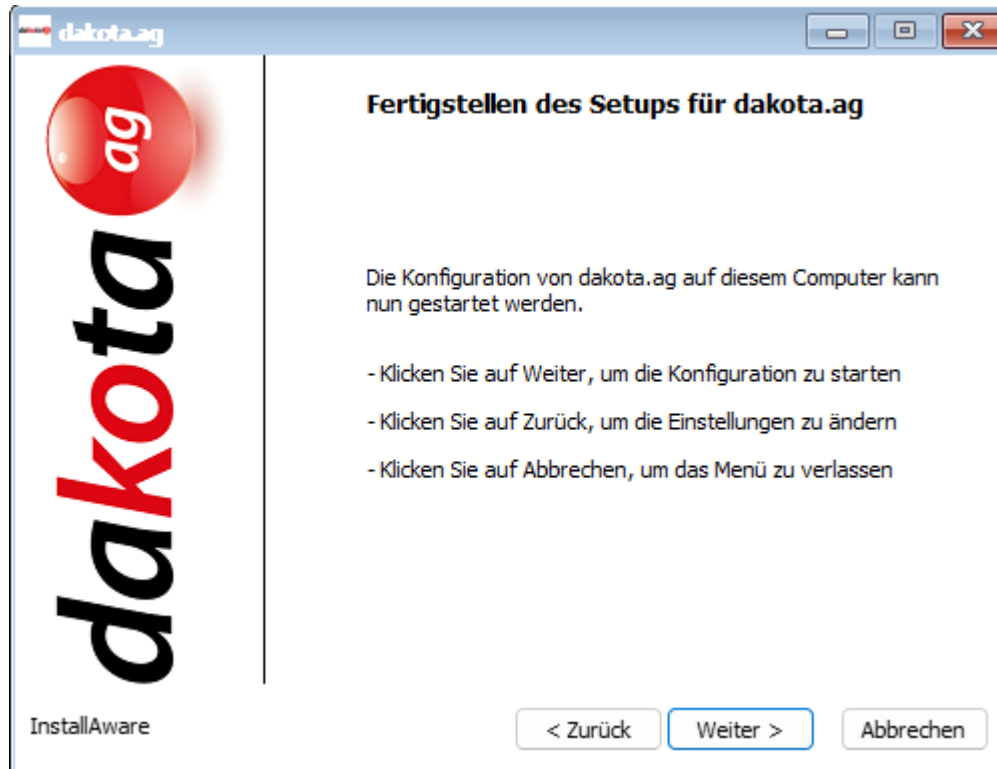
dakota.ag

dakota ag

Fertigstellen des Setups für dakota.ag

Die Konfiguration von dakota.ag auf diesem Computer kann nun gestartet werden.

- Klicken Sie auf Weiter, um die Konfiguration zu starten

- Klicken Sie auf Zurück, um die Einstellungen zu ändern

- Klicken Sie auf Abbrechen, um das Menü zu verlassen

InstallAware

< Zurück

Weiter >

Abbrechen